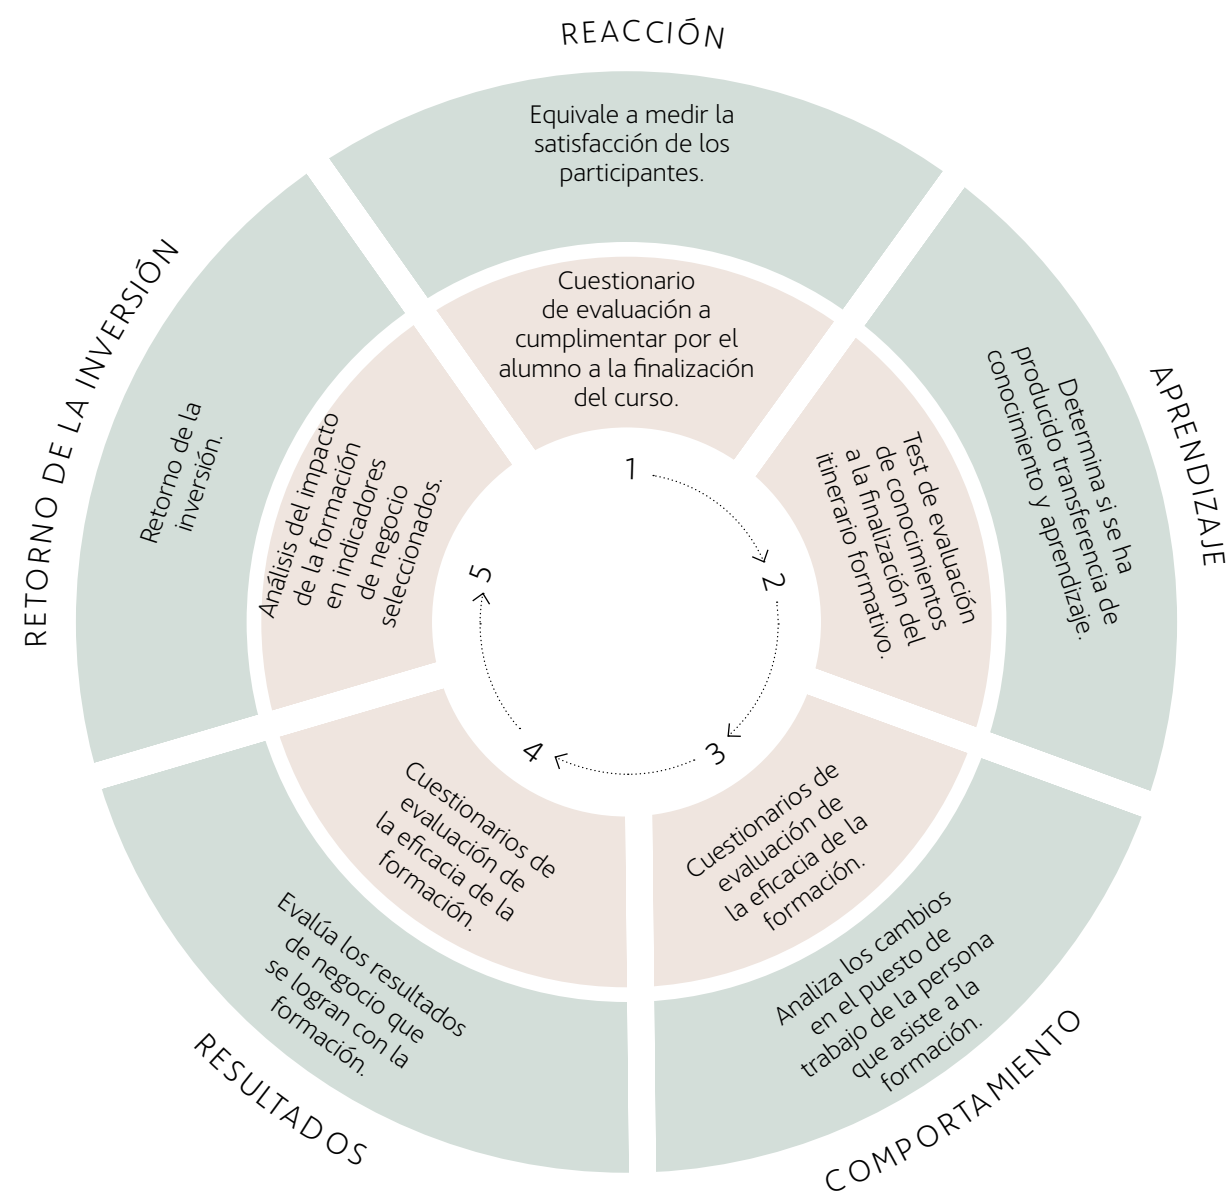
REACCIÓN

Equivale a medir la satisfacción de los participantes.

Cuestionario de evaluación a cumplimentar por el alumno a la finalización del curso.

APRENDIZAJE

Determina si se ha producido transferencia de conocimiento y aprendizaje.

Test de evaluación de conocimientos a la finalización del itinerario formativo.

COMPORTAMIENTO

Analiza los cambios en el puesto de trabajo de la persona que asiste a la formación.

Cuestionarios de evaluación de la eficacia de la formación.

RESULTADOS

Evalúa los resultados de negocio que se logran con la formación.

Cuestionarios de evaluación de la eficacia de la formación.

RETORNO DE LA INVERSIÓN

Retorno de la inversión.

Análisis del impacto de la formación en indicadores de negocio seleccionados.

1
2
3
4
5